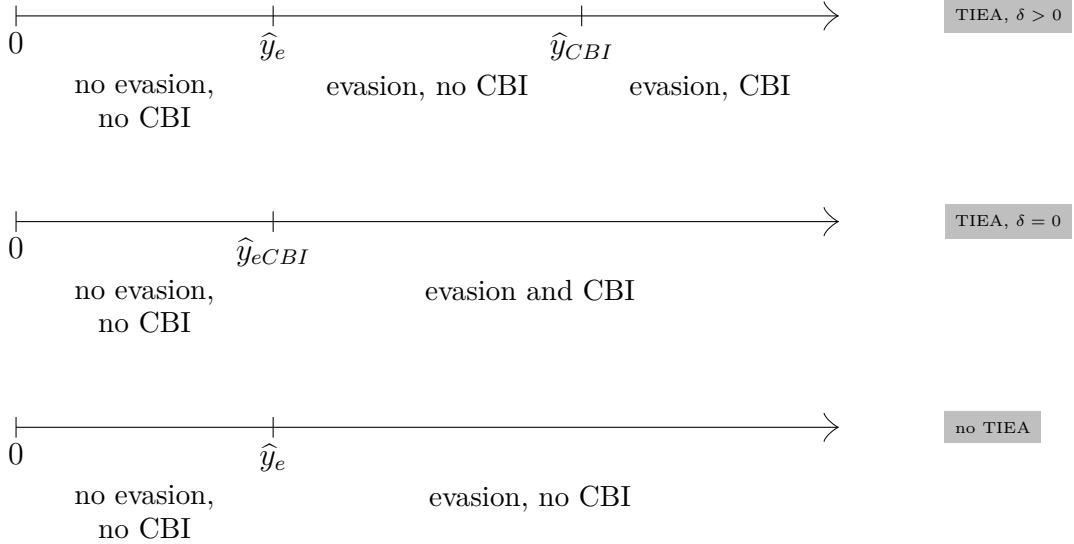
TIEA, $\delta > 0$

$0$ $\widehat{y}_e$ $\widehat{y}_{CBI}$

no evasion, no CBI

evasion, no CBI

evasion, CBI

TIEA, $\delta = 0$

$0$ $\widehat{y}_{eCBI}$

no evasion, no CBI

evasion and CBI

no TIEA

$0$ $\widehat{y}_e$

no evasion, no CBI

evasion, no CBI